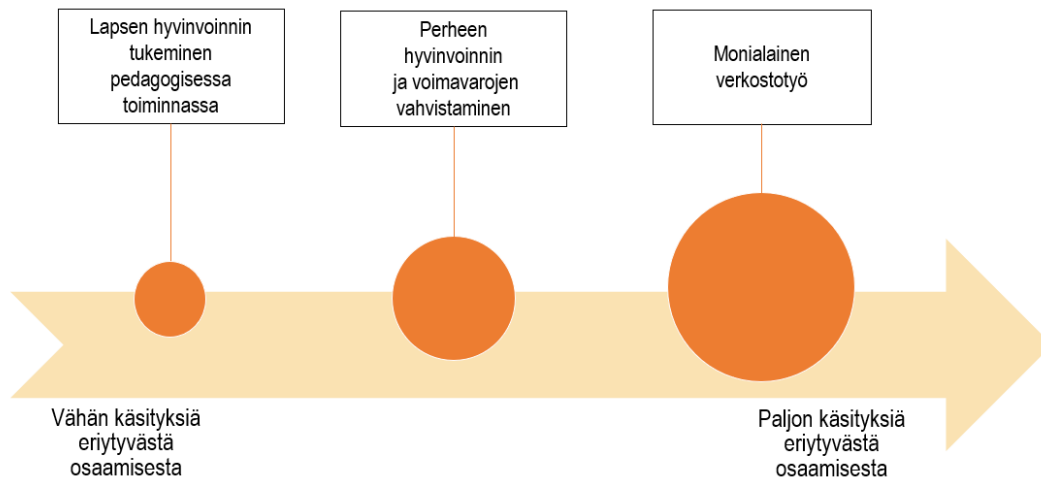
Lapsen hyvinvoinnin tukeminen pedagogisessa toiminnassa

Perheen hyvinvoinnin ja voimavarojen vahvistaminen

Monialainen verkostotyö

Vähän käsityksiä eriytyvästä osaamisesta

Paljon käsityksiä eriytyvästä osaamisesta